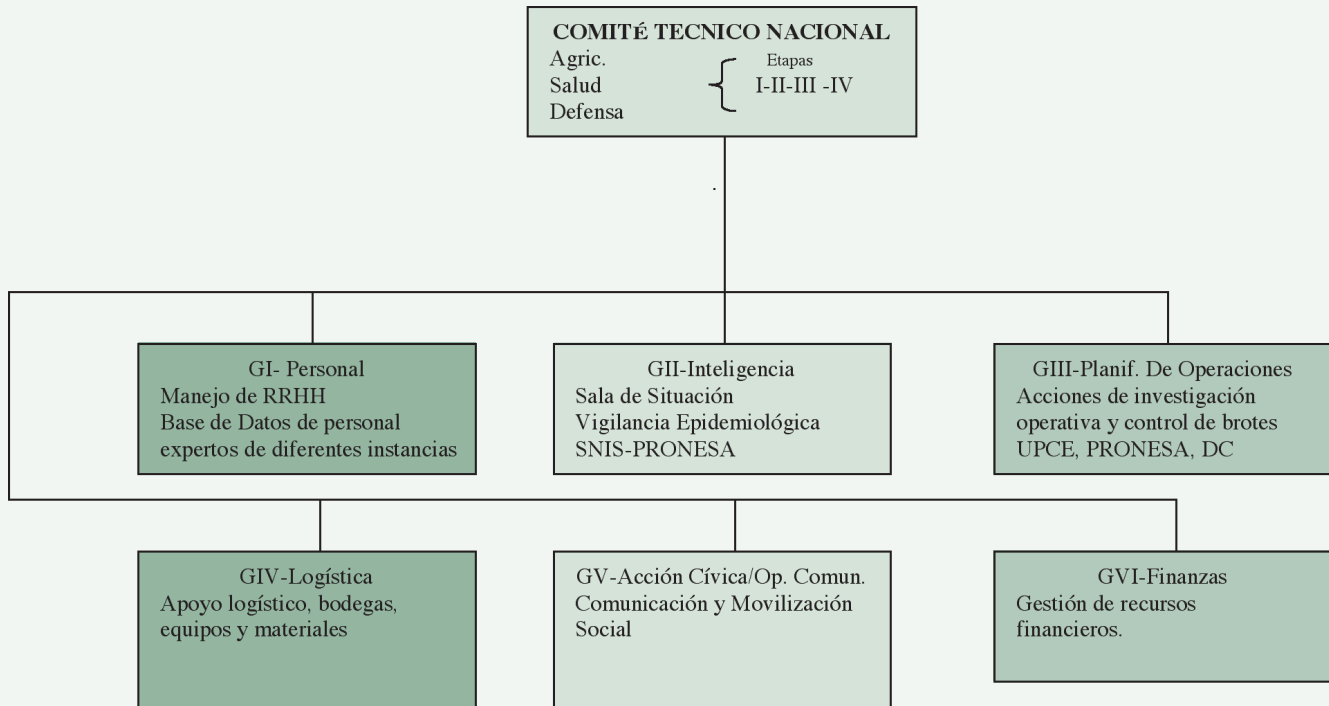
COMITÉ TECNICO NACIONAL
Agric.
Salud
Defensa
Etapas
I-II-III -IV

GI- Personal
Manejo de RRHH
Base de Datos de personal
expertos de diferentes instancias

GII-Inteligencia
Sala de Situación
Vigilancia Epidemiológica
SNIS-PRONESA

GIII-Planif. De Operaciones
Acciones de investigación
operativa y control de brotes
UPCE, PRONESA, DC

GIV-Logística
Apoyo logístico, bodegas,
equipos y materiales

GV-Acción Cívica/Op. Comun.
Comunicación y Movilización
Social

GVI-Finanzas
Gestión de recursos
financieros.